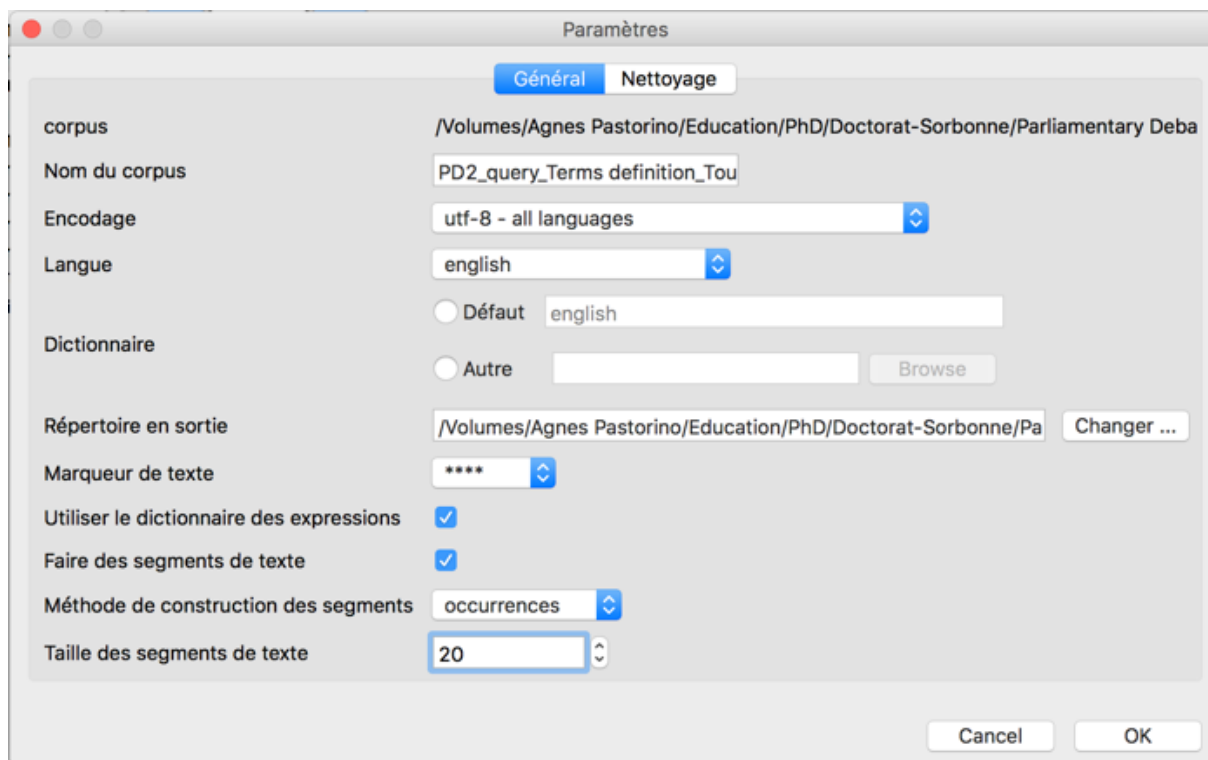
Paramètres

Général | Nettoyage

corpus /Volumes/Agnes Pastorino/Education/PhD/Doctorat-Sorbonne/Parliamentary Deba

Nom du corpus PD2_query_Terms definition_Tou

Encodage utf-8 - all languages

Langue english

Dictionnaire
Défaut english
Autre Browse

Répertoire en sortie /Volumes/Agnes Pastorino/Education/PhD/Doctorat-Sorbonne/Pa Changer ...

Marqueur de texte ****

Utiliser le dictionnaire des expressions

Faire des segments de texte

Méthode de construction des segments occurrences

Taille des segments de texte 20

Cancel OK